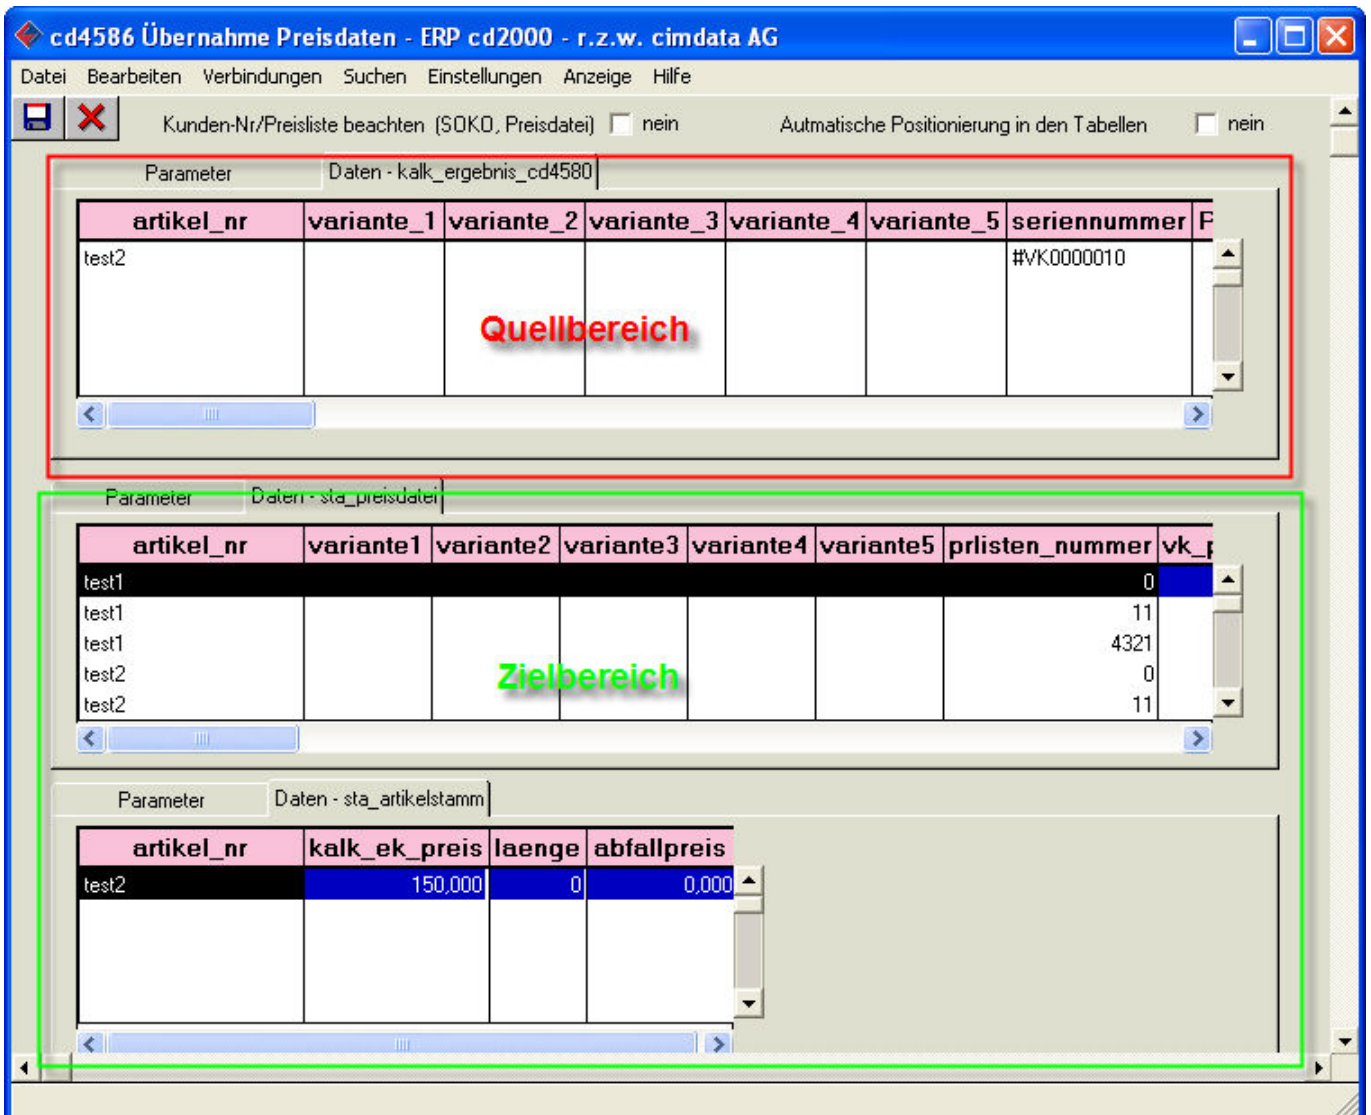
cd4586 Übernahme Preisdaten - ERP cd2000 - r.z.w. cimdata AG

Datei Bearbeiten Verbindungen Suchen Einstellungen Anzeige Hilfe

Kunden-Nr/Preisliste beachten (SOKO, Preisdatei) nein

Autmatische Positionierung in den Tabellen nein

Parameter

Daten - kalk_ergebnis_cd4580

| artikel_nr | variante_1 | variante_2 | variante_3 | variante_4 | variante_5 | seriennummer | P |
|---|---|---|---|---|---|---|---|
| test2 | | | | | | #VK0000010 | |

Quellbereich

Parameter

Daten - sta_preisdatei

| artikel_nr | variante1 | variante2 | variante3 | variante4 | variante5 | prlisten_nummer | vk_ |
|---|---|---|---|---|---|---|---|
| test1 | | | | | | 0 | |
| test1 | | | | | | 11 | |
| test1 | | | | | | 4321 | |
| test2 | | | | | | 0 | |
| test2 | | | | | | 11 | |

Zielbereich

Parameter

Daten - sta_artikelstamm

| artikel_nr | kalk_ek_preis | laenge | abfallpreis |
|---|---|---|---|
| test2 | 150,000 | 0 | 0,000 |